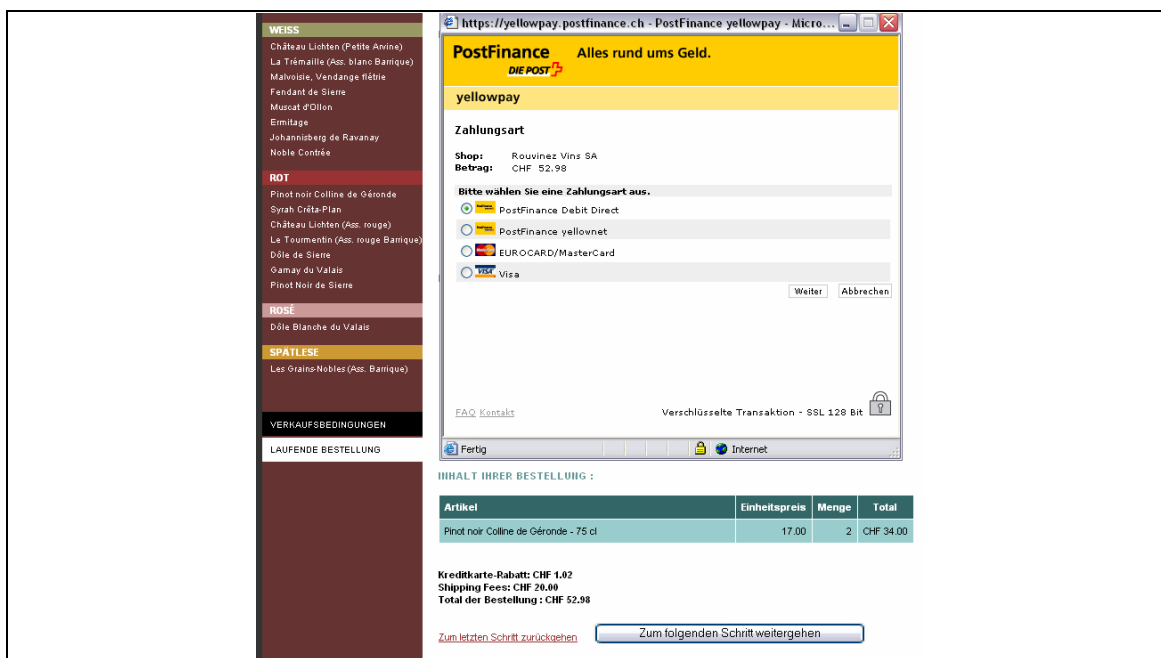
WEISS
Château Lichten (Petite Arvine)
La Trémaille (Ass. blanc Barrique)
Malvoisie, Vendange flétrie
Fendant de Sierre
Muscat d'Ollon
Ermitage
Johannisberg de Ravanay
Noble Contrée

ROT
Pinot noir Colline de Géronde
Syrah Crêta-Plan
Château Lichten (Ass. rouge)
Le Tourmentin (Ass. rouge Barrique)
Dôle de Sierre
Gamay du Valais
Pinot Noir de Sierre

ROSÉ
Dôle Blanche du Valais

SPÄTLESE
Les Grains-Nobles (Ass. Barrique)

VERKAUFSBEDINGUNGEN
LAUFENDE BESTELLUNG

https://yellowpay.postfinance.ch - PostFinance yellowpay - Micro...

PostFinance DIE POST Alles rund ums Geld.

yellowpay

Zahlungsart

Shop: Rouvinez Vins SA
Betrag: CHF 52.98

Bitte wählen Sie eine Zahlungsart aus.
PostFinance Debit Direct
PostFinance yellownet
EUROCARD/MasterCard
VISA Visa

Weiter Abbrechen

FAQ Kontakt Verschlüsselte Transaktion - SSL 128 Bit

Fertig Internet

INHALT IHRER BESTELLUNG :

| Artikel | Einheitspreis | Menge | Total |
|---|---|---|---|
| Pinot noir Colline de Géronde - 75 cl | 17.00 | 2 | CHF 34.00 |

Kreditkarte-Rabatt: CHF 1.02
Shipping Fees: CHF 20.00
Total der Bestellung : CHF 52.98

Zum letzten Schritt zurückgehen
Zum folgenden Schritt weitergehen